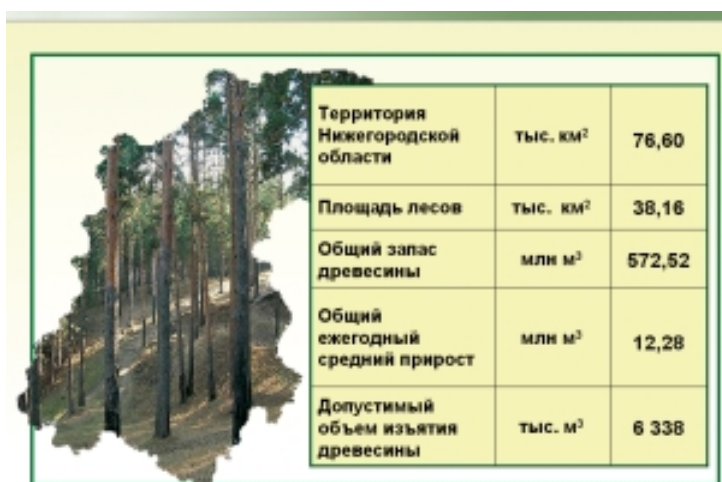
| Территория Нижегородской области | тыс. км$^2$ | 76,60 |
|---|---|---|
| Площадь лесов | тыс. км$^2$ | 38,16 |
| Общий запас древесины | млн м$^3$ | 572,52 |
| Общий ежегодный средний прирост | млн м$^3$ | 12,28 |
| Допустимый объем изъятия древесины | тыс. м$^3$ | 6 338 |